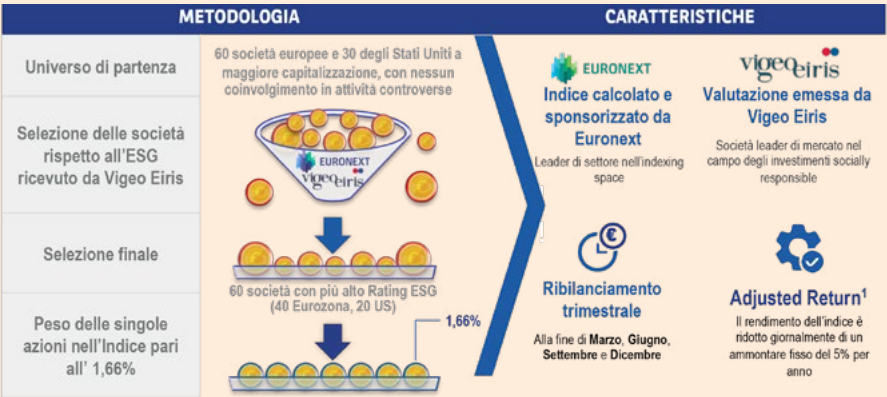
METODOLOGIA

CARATTERISTICHE

Universo di partenza

60 società europee e 30 degli Stati Uniti a maggiore capitalizzazione, con nessun coinvolgimento in attività controverse

Selezione delle società rispetto all'ESG ricevuto da Vigeo Eiris

EURONEXT
vigeo eiris

Selezione finale

60 società con più alto Rating ESG (40 Eurozona, 20 US)

Peso delle singole azioni nell'Indice pari all' 1,66%

1,66%

EURONEXT

Indice calcolato e sponsorizzato da Euronext

Leader di settore nell'indexing space

vigeo eiris

Valutazione emessa da Vigeo Eiris

Società leader di mercato nel campo degli investimenti socially responsible

Ribilanciamento trimestrale

Alla fine di Marzo, Giugno, Settembre e Dicembre

Adjusted Return$^1$

Il rendimento dell'indice è ridotto giornalmente di un ammontare fisso del 5% per anno